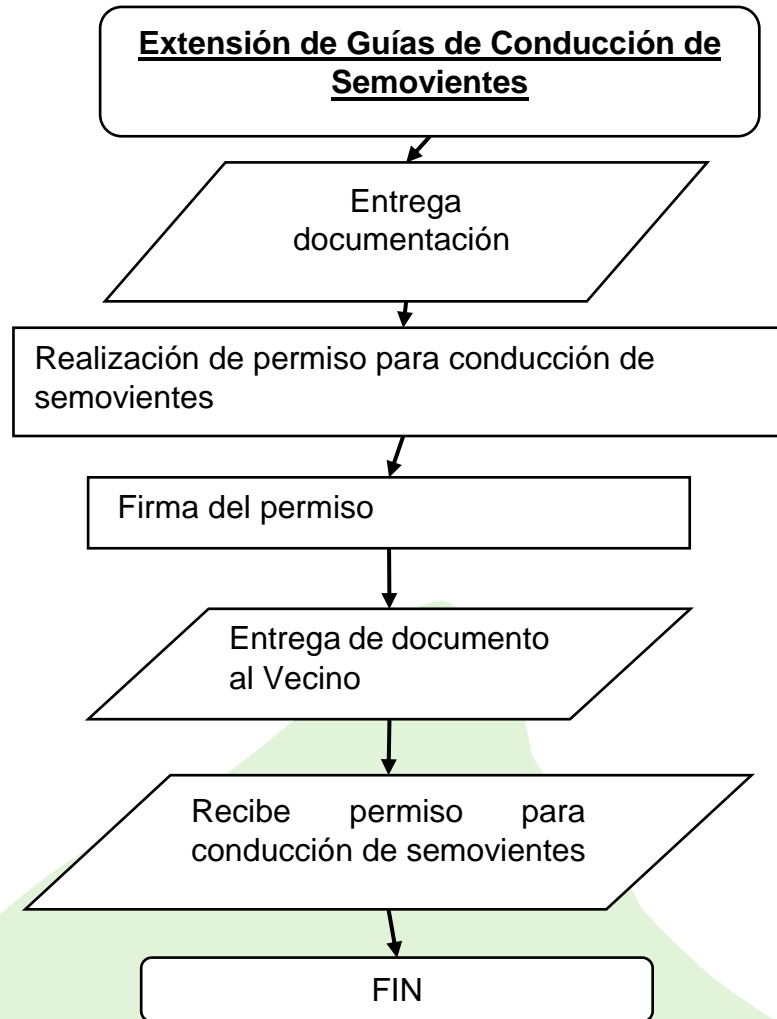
Extensión de Guías de Conducción de Semovientes

Entrega documentación

Realización de permiso para conducción de semovientes

Firma del permiso

Entrega de documento al Vecino

Recibe permiso para conducción de semovientes

FIN